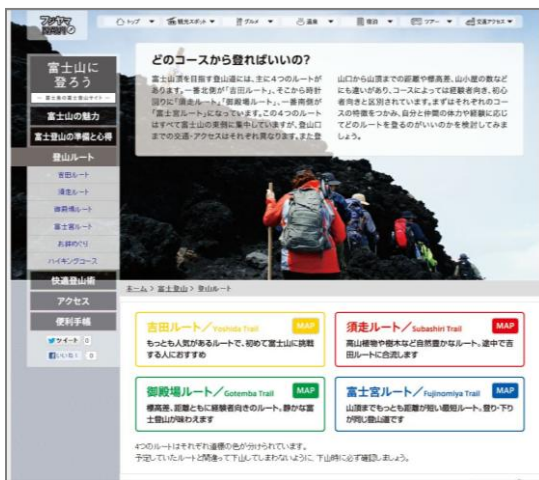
フジヤマNAVI

トップ ▼ 観光スポット ▼ グルメ ▼ 温泉 ▼ 宿泊 ▼ ツアー ▼ 交通アクセス ▼

富士山に登ろう

— 富士山の登山サイト —

富士山の魅力

富士登山の準備と心得

登山ルート

吉田ルート

須走ルート

御殿場ルート

富士宮ルート

お鉢めぐり

ハイキングコース

快適登山術

アクセス

便利手帳

ツイート 0

いいね！ 0

どのコースから登ればいいの？

富士山頂を目指す登山道には、主に4つのルートがあります。一番北側が「吉田ルート」、そこから時計回りに「須走ルート」「御殿場ルート」、一番南側が「富士宮ルート」になっています。この4つのルートはすべて富士山の東側に集中していますが、登山口までの交通・アクセスはそれぞれ異なります。また登山口から山頂までの距離や標高差、山小屋の数などにも違いがあり、コースによっては経験者向き、初心者向きと区別されています。まずはそれぞれのコースの特徴をつかみ、自分と仲間の体力や経験に応じてどのルートを登るのがいいのかを検討してみましょう。

ホーム > 富士登山 > 登山ルート

吉田ルート／Yoshida Trail MAP

もっとも人気があるルートで、初めて富士山に挑戦する人におすすめ

須走ルート／Subashiri Trail MAP

高山植物や樹木など自然豊かなルート。途中で吉田ルートに合流します

御殿場ルート／Gotemba Trail MAP

標高差、距離ともに経験者向きのルート。静かな富士登山が味わえます

富士宮ルート／Fujinomiya Trail MAP

山頂までもっとも距離が短い最短ルート。登り・下りが同じ登山道です

4つのルートはそれぞれ道標の色が分けられています。
予定していたルートと間違って下山してしまわないように、下山時に必ず確認しましょう。